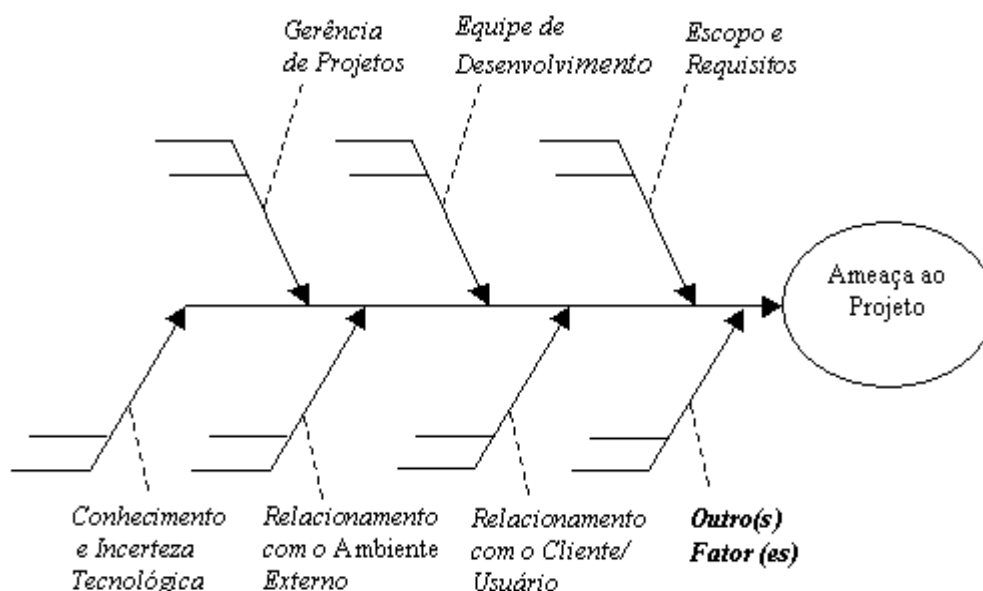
Gerência de Projetos

Equipe de Desenvolvimento

Escopo e Requisitos

Ameaça ao Projeto

Conhecimento e Incerteza Tecnológica

Relacionamento com o Ambiente Externo

Relacionamento com o Cliente/ Usuário

**Outro(s) Fator (es)**